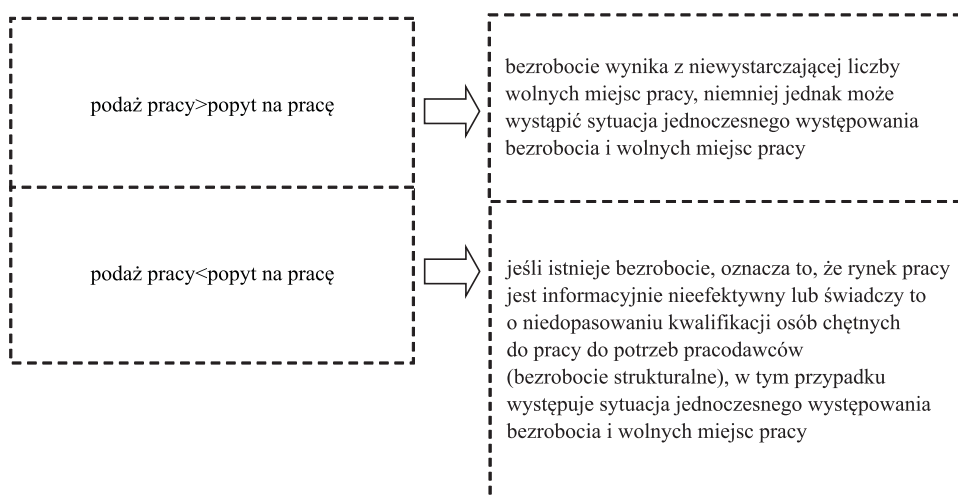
podaż pracy>popyt na pracę

bezrobocie wynika z niewystarczającej liczby wolnych miejsc pracy, niemniej jednak może wystąpić sytuacja jednoczesnego występowania bezrobocia i wolnych miejsc pracy

podaż pracy<popyt na pracę

jeśli istnieje bezrobocie, oznacza to, że rynek pracy jest informacyjnie nieefektywny lub świadczy to o niedopasowaniu kwalifikacji osób chętnych do pracy do potrzeb pracodawców (bezrobocie strukturalne), w tym przypadku występuje sytuacja jednoczesnego występowania bezrobocia i wolnych miejsc pracy